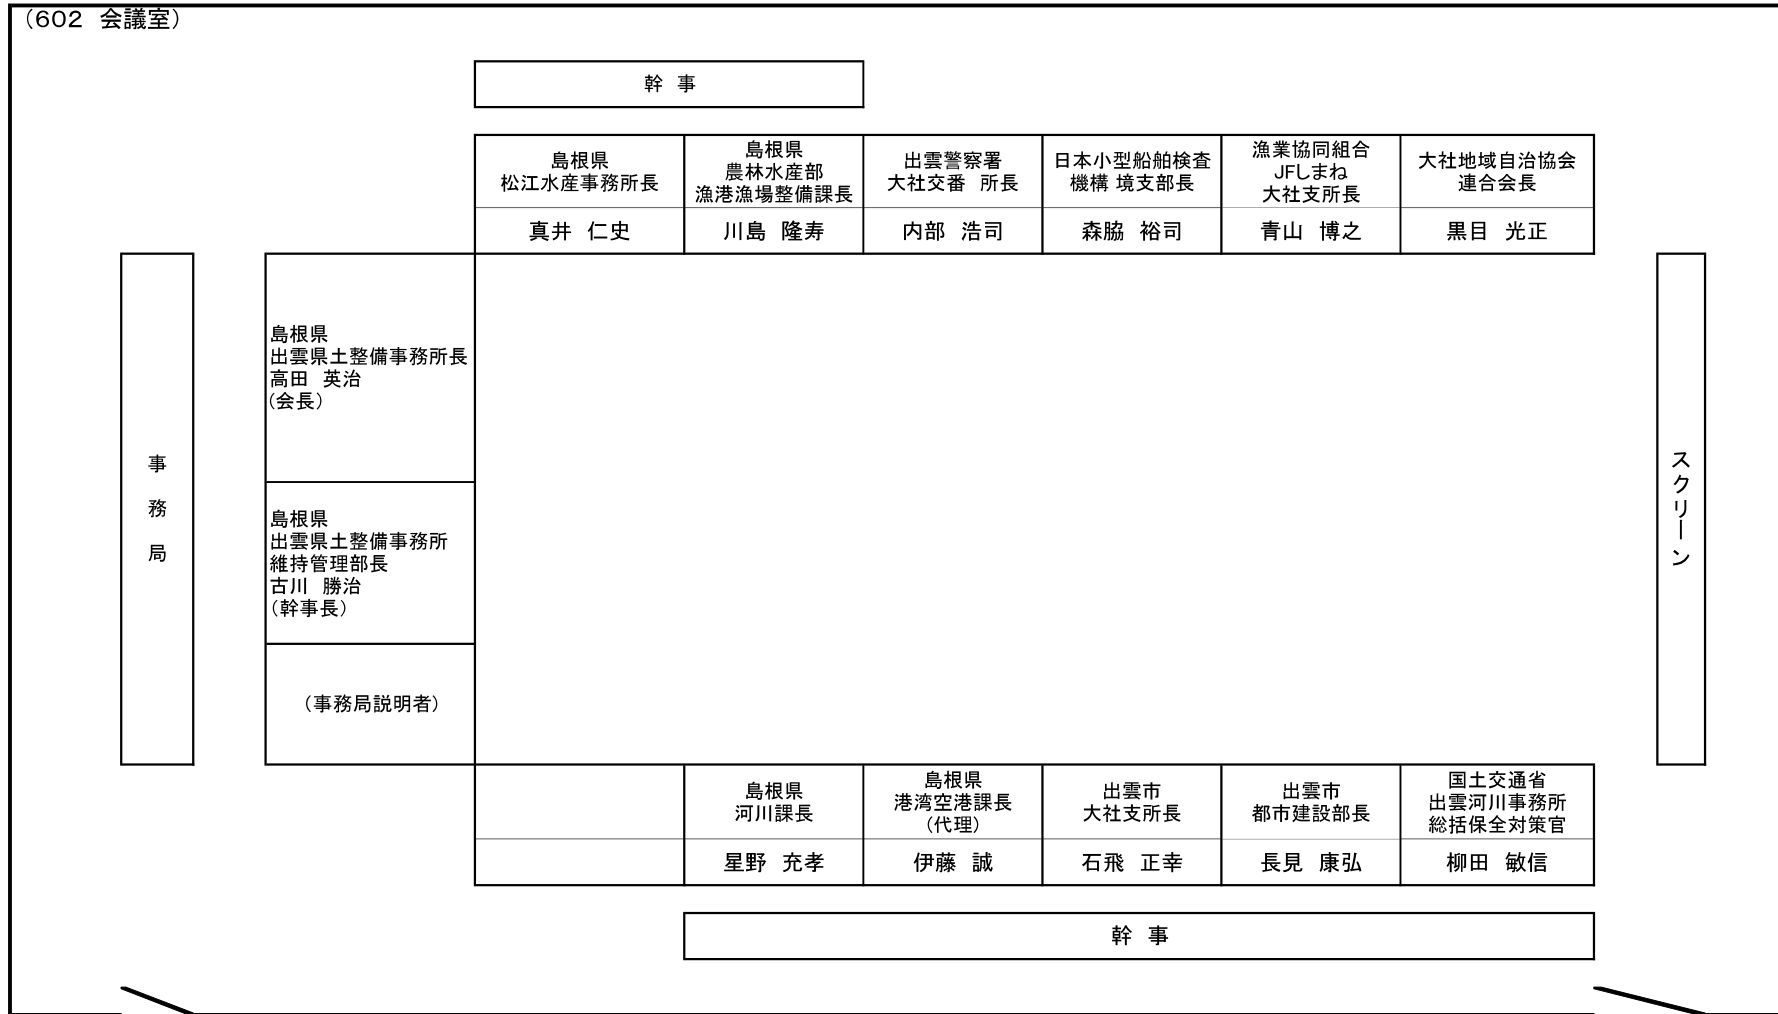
(602 会議室)

幹 事

| 島根県 松江水産事務所長 | 島根県 農林水産部 漁港漁場整備課長 | 出雲警察署 大社交番 所長 | 日本小型船舶検査機構 境支部長 | 漁業協同組合 JFしまね 大社支所長 | 大社地域自治協会 連合会長 |
|---|---|---|---|---|---|
| 真井 仁史 | 川島 隆寿 | 内部 浩司 | 森脇 裕司 | 青山 博之 | 黒目 光正 |

事務局

島根県
出雲県土整備事務所長
高田 英治
(会長)

島根県
出雲県土整備事務所
維持管理部長
古川 勝治
(幹事長)

(事務局説明者)

スクリーン

| | 島根県 河川課長 | 島根県 港湾空港課長 (代理) | 出雲市 大社支所長 | 出雲市 都市建設部長 | 国土交通省 出雲河川事務所 総括保全対策官 |
|---|---|---|---|---|---|
| | 星野 充孝 | 伊藤 誠 | 石飛 正幸 | 長見 康弘 | 柳田 敏信 |

幹 事